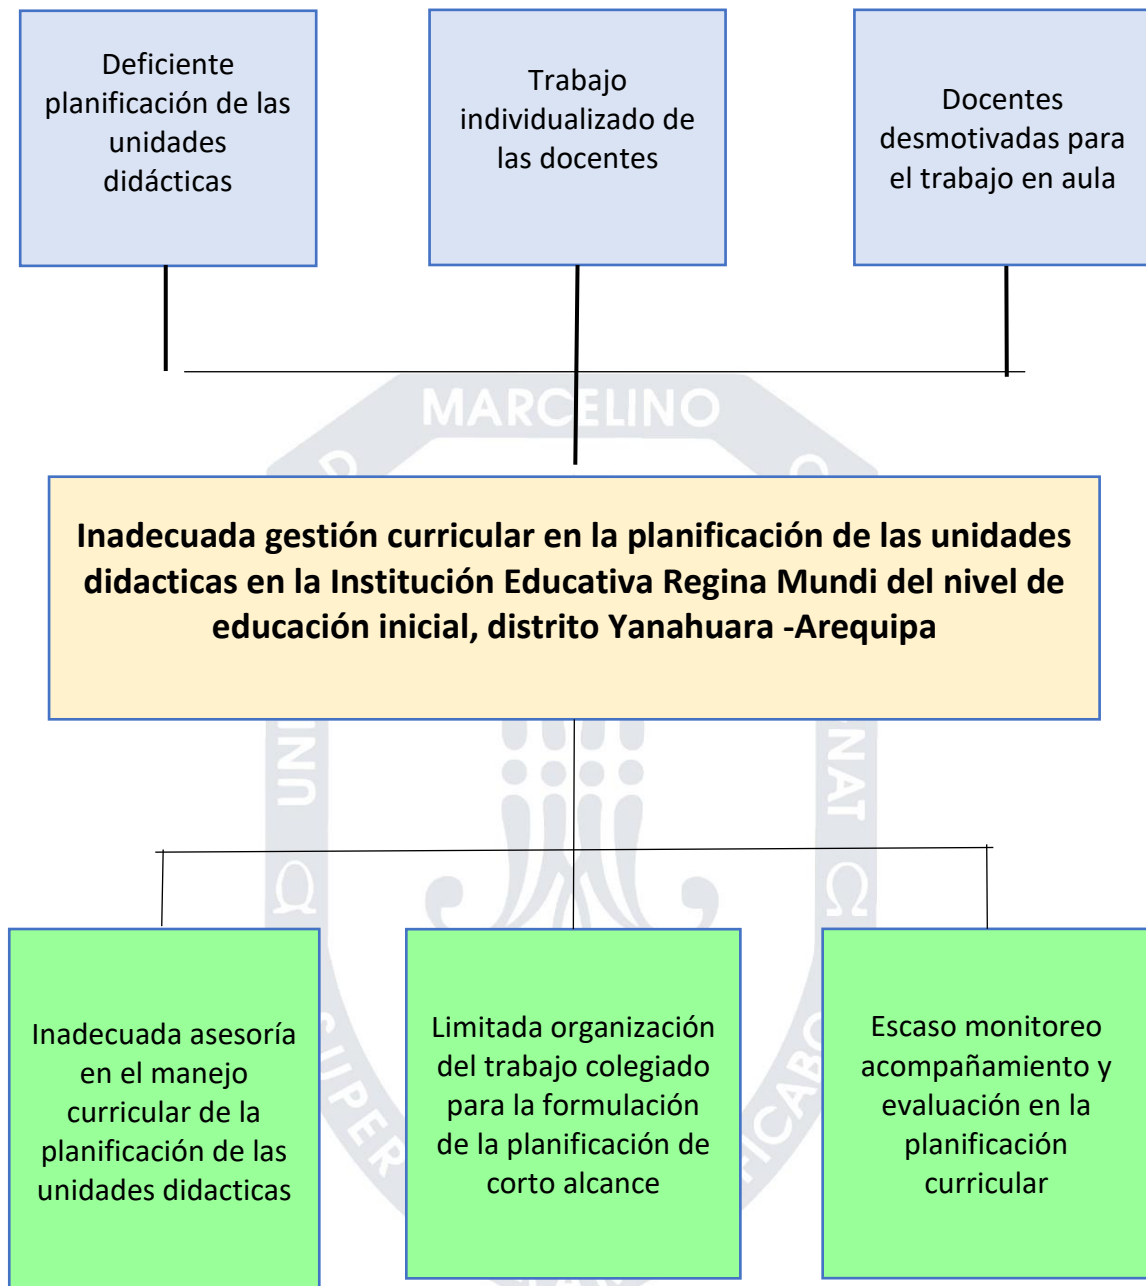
Deficiente planificación de las unidades didácticas

Trabajo individualizado de las docentes

Docentes desmotivadas para el trabajo en aula

MARCELINO

Inadecuada gestión curricular en la planificación de las unidades didacticas en la Institución Educativa Regina Mundi del nivel de educación inicial, distrito Yanahuara -Arequipa

Inadecuada asesoría en el manejo curricular de la planificación de las unidades didacticas

Limitada organización del trabajo colegiado para la formulación de la planificación de corto alcance

Escaso monitoreo acompañamiento y evaluación en la planificación curricular